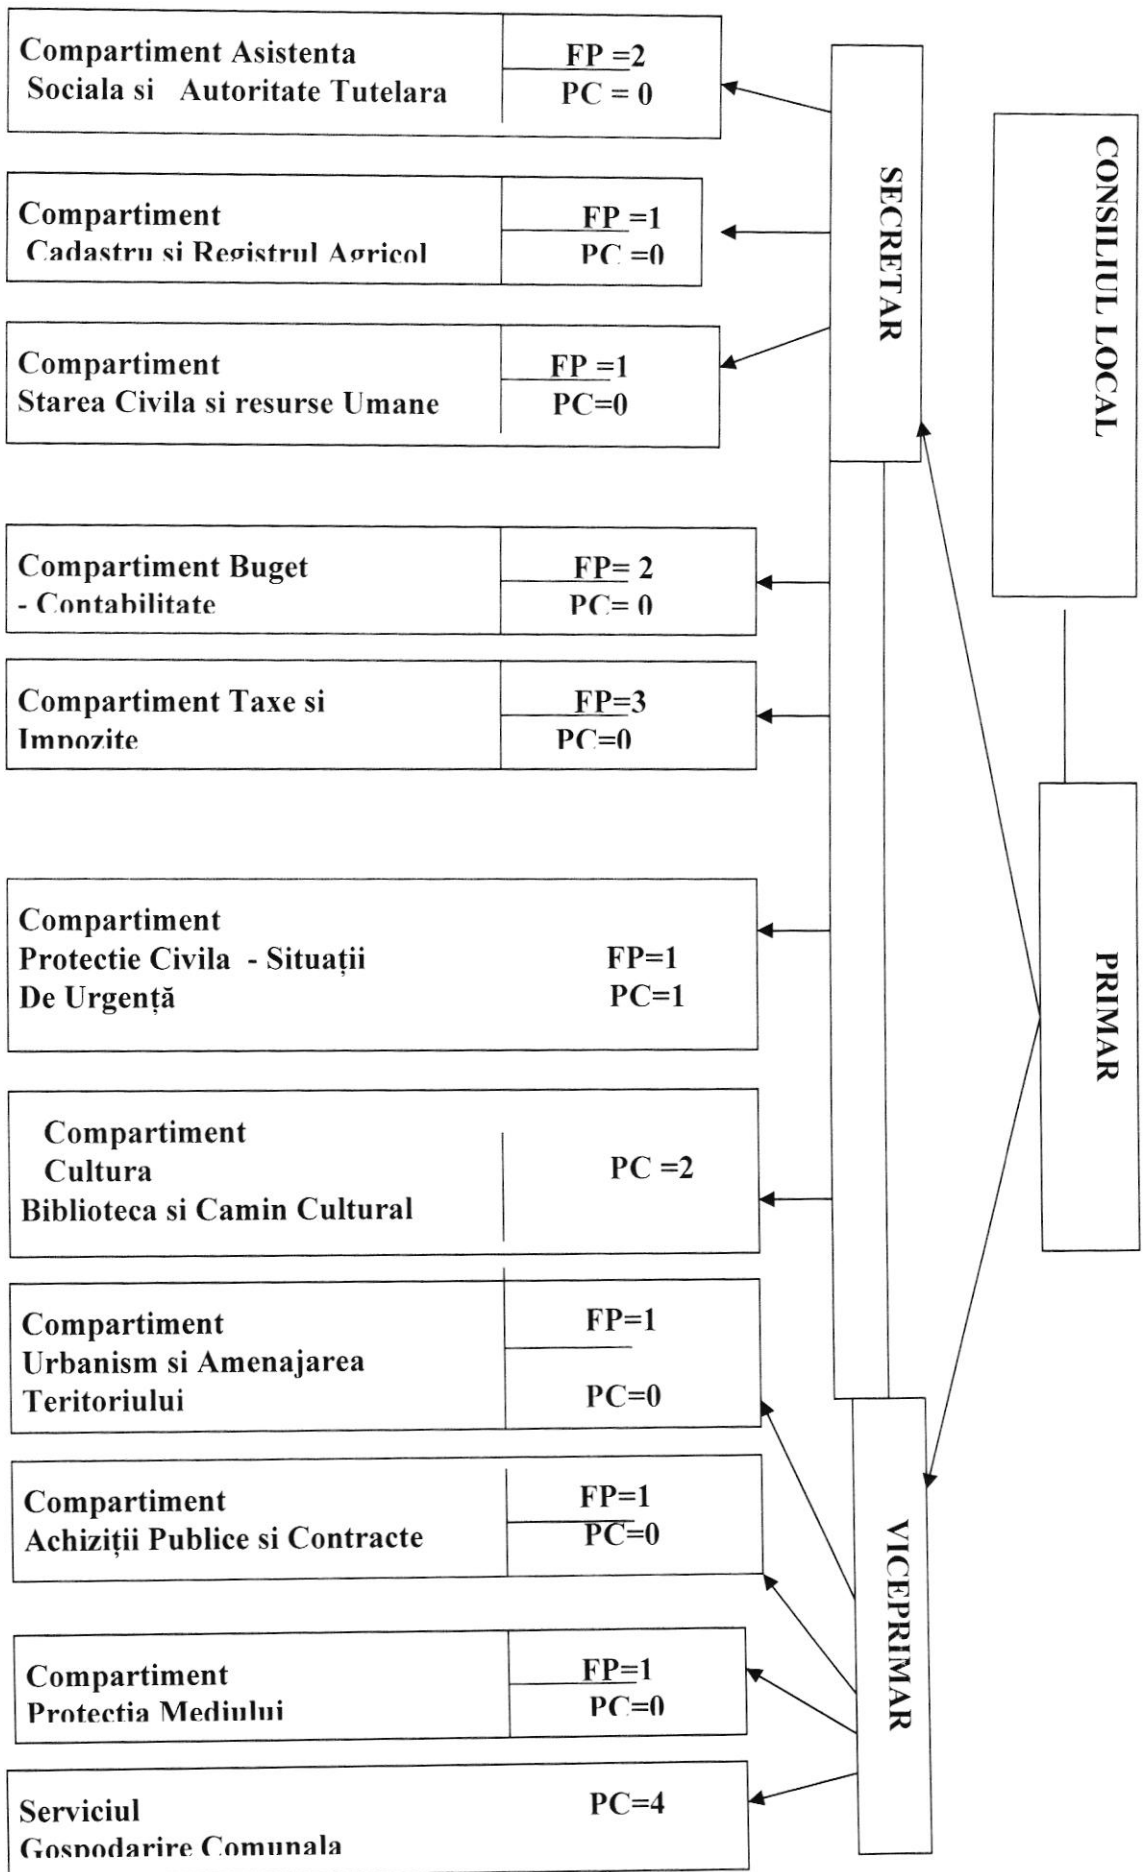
Compartiment Asistenta Sociala si Autoritate Tutelara
FP =2
PC = 0

Compartiment Cadastru si Registrul Agricol
FP =1
PC =0

Compartiment Starea Civila si resurse Umane
FP =1
PC=0

Compartiment Buget - Contabilitate
FP= 2
PC= 0

Compartiment Taxe si Impozite
FP=3
PC=0

Compartiment Protectie Civila - Situații De Urgență
FP=1
PC=1

Compartiment Cultura Biblioteca si Camin Cultural
PC =2

Compartiment Urbanism si Amenajarea Teritoriului
FP=1
PC=0

Compartiment Achiziții Publice si Contracte
FP=1
PC=0

Compartiment Protectia Mediului
FP=1
PC=0

Serviciul Gospodarire Comunala
PC=4

SECRETAR

CONSILIUL LOCAL

PRIMAR

VICEPRIMAR